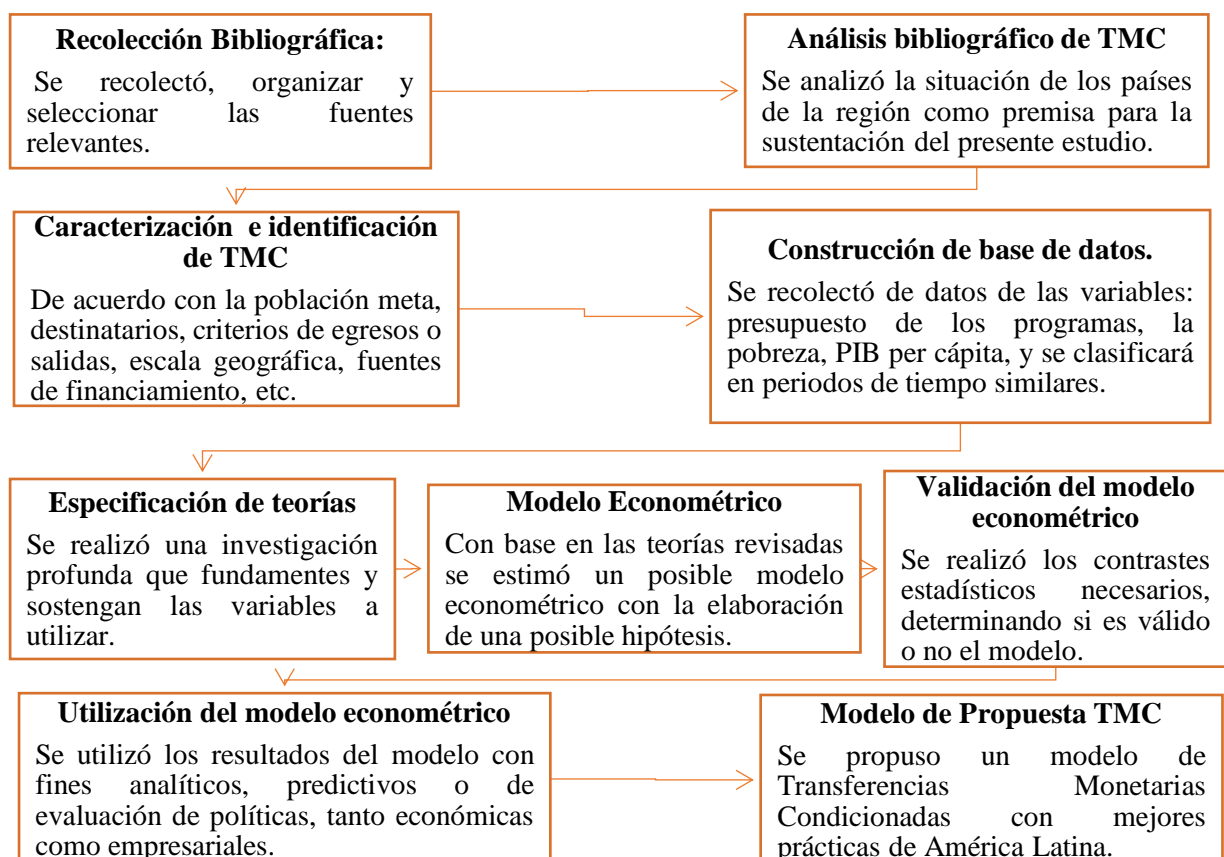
**Recolección Bibliográfica:**
Se recolectó, organizar y seleccionar las fuentes relevantes.

**Análisis bibliográfico de TMC**
Se analizó la situación de los países de la región como premisa para la sustentación del presente estudio.

**Caracterización e identificación de TMC**
De acuerdo con la población meta, destinatarios, criterios de egresos o salidas, escala geográfica, fuentes de financiamiento, etc.

**Construcción de base de datos.**
Se recolectó de datos de las variables: presupuesto de los programas, la pobreza, PIB per cápita, y se clasificará en periodos de tiempo similares.

**Especificación de teorías**
Se realizó una investigación profunda que fundamentes y sostengan las variables a utilizar.

**Modelo Econométrico**
Con base en las teorías revisadas se estimó un posible modelo econométrico con la elaboración de una posible hipótesis.

**Validación del modelo econométrico**
Se realizó los contrastes estadísticos necesarios, determinando si es válido o no el modelo.

**Utilización del modelo econométrico**
Se utilizó los resultados del modelo con fines analíticos, predictivos o de evaluación de políticas, tanto económicas como empresariales.

**Modelo de Propuesta TMC**
Se propuso un modelo de Transferencias Monetarias Condicionadas con mejores prácticas de América Latina.